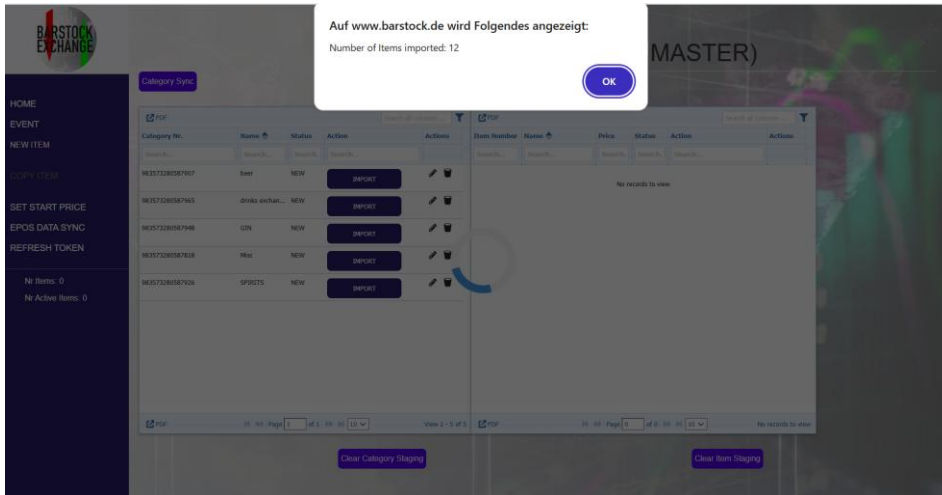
BARSTOCK EXCHANGE

Auf www.barstock.de wird Folgendes angezeigt:

Number of Items imported: 12

OK

MASTER)

Category Sync

HOME
EVENT
NEW ITEM
COPY ITEM
SET START PRICE
EPOS DATA SYNC
REFRESH TOKEN

Nr Items: 0
Nr Active Items: 0

PDF

| Category Nr. | Name | Status | Action | Actions |
|---|---|---|---|---|
| 963573280587957 | beer | NEW | IMPORT | |
| 963573280587965 | drinks exchan... | NEW | IMPORT | |
| 963573280587948 | GIN | NEW | IMPORT | |
| 963573280587818 | Mios | NEW | IMPORT | |
| 963573280587926 | SPIRITS | NEW | IMPORT | |

PDF

| Item Number | Name | Price | Status | Action | Actions |
|---|---|---|---|---|---|

No records to view

PDF Page 1 of 1 10 View 1 - 5 of 5

PDF Page 0 of 0 10 No records to view

Clear Category Staging

Clear Item Staging